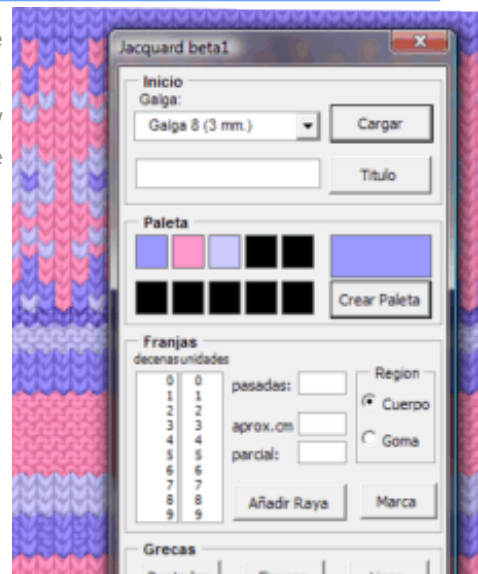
Jacquard beta1

Inicio
Galga:
Galga 8 (3 mm.)
Cargar
Titulo

Paleta
Crear Paleta

Franjas
decenas unidades
0 0
1 1
2 2
3 3
4 4
5 5
6 6
7 7
8 8
9 9
pasadas:
aprox.cm
parcial:
Region
Cuerpo
Goma
Añadir Raya
Marca

Grecas
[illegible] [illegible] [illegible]